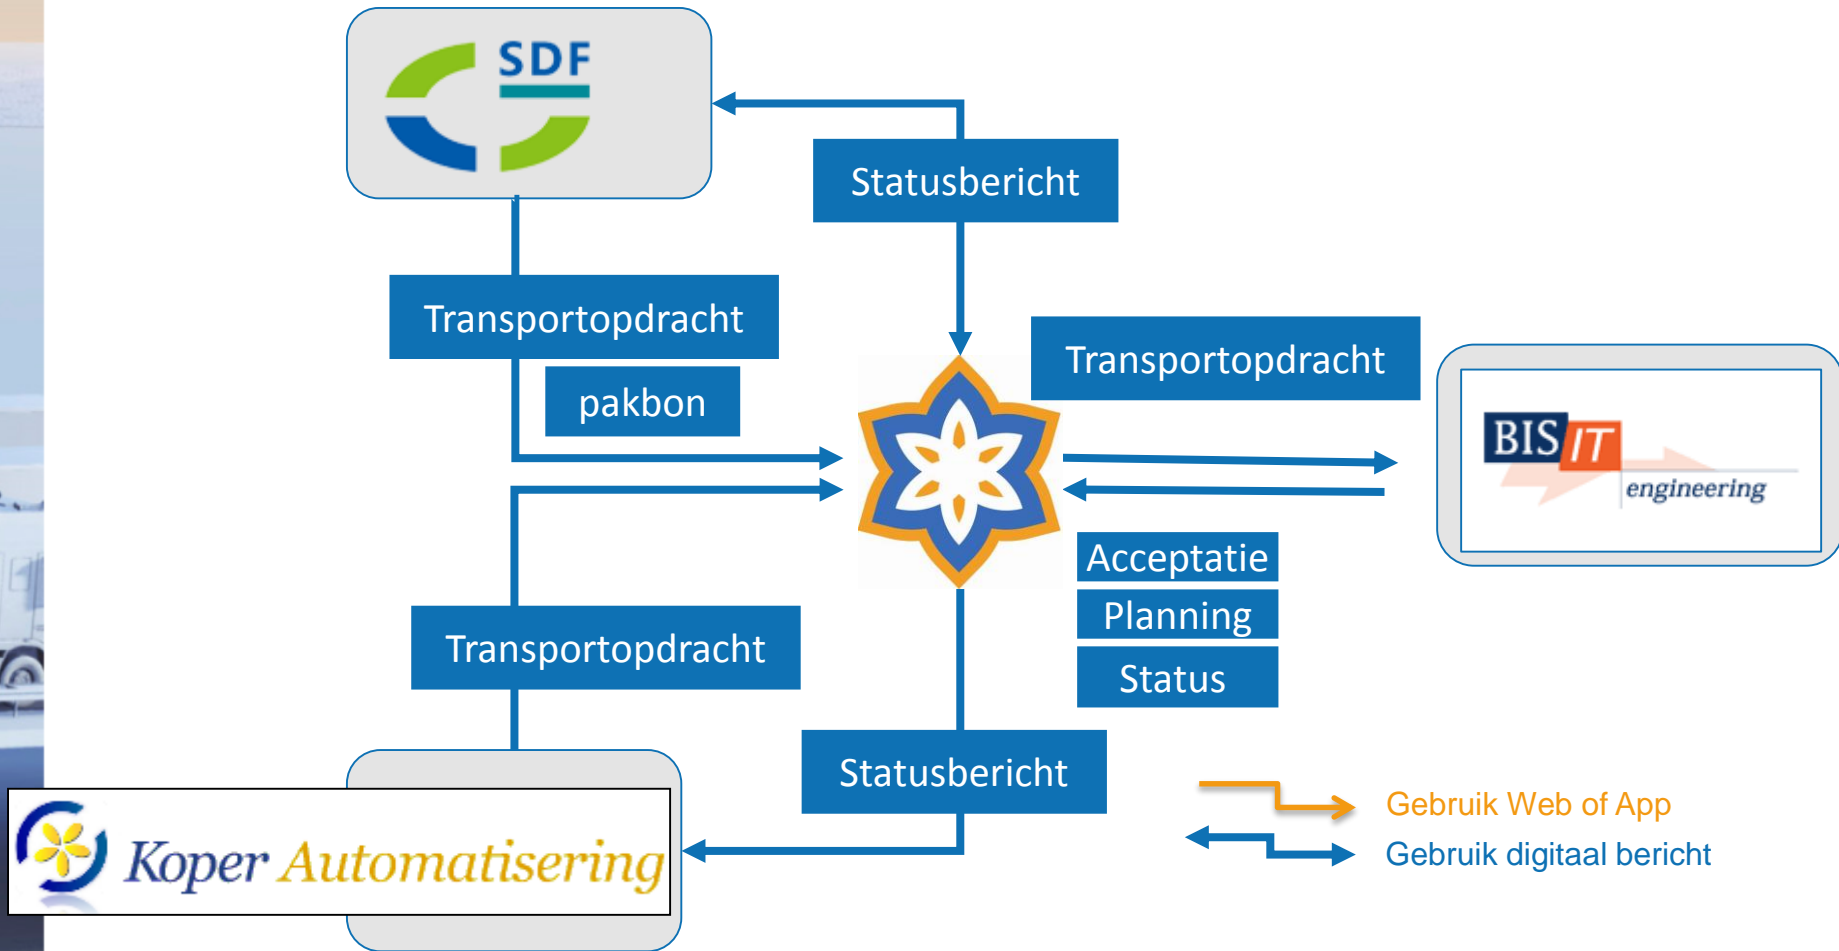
SDF

Statusbericht

Transportopdracht

pakbon

Transportopdracht

BIS IT engineering

Acceptatie

Planning

Status

Transportopdracht

Statusbericht

Koper Automatisering

Gebruik Web of App

Gebruik digitaal bericht